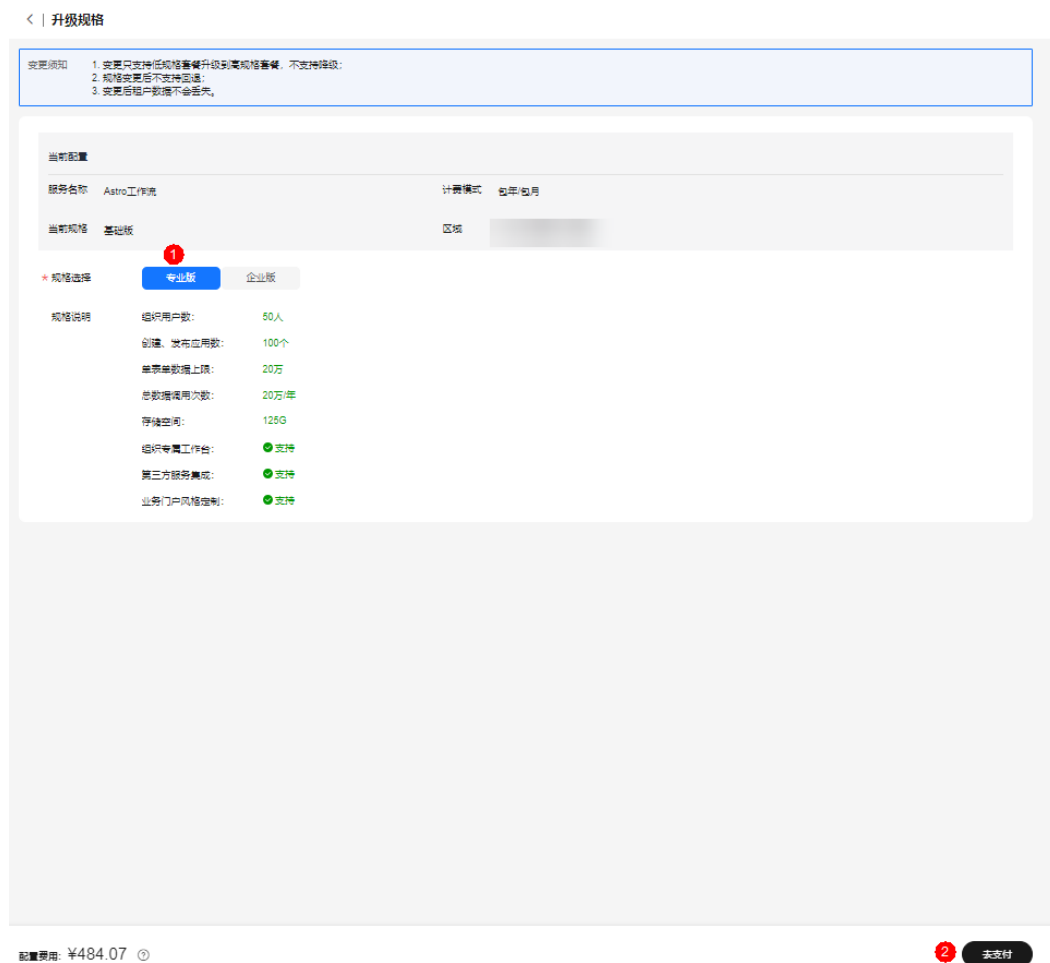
< | 升级规格

变更须知 1. 变更只支持低规格套餐升级到高规格套餐，不支持降级；
2. 规格变更后不支持回退；
3. 变更后租户数据不会丢失。

当前配置

服务名称 Astro工作流

计费模式 包年/包月

当前规格 基础版

区域 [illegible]

1

* 规格选择 专业版 企业版

规格说明
组织用户数： 50人
创建、发布应用数： 100个
单表单数据上限： 20万
总数据调用次数： 20万/年
存储空间： 125G
组织专属工作台： 支持
第三方服务集成： 支持
业务门户风格定制： 支持

配置费用: ¥484.07 ?

2 去支付